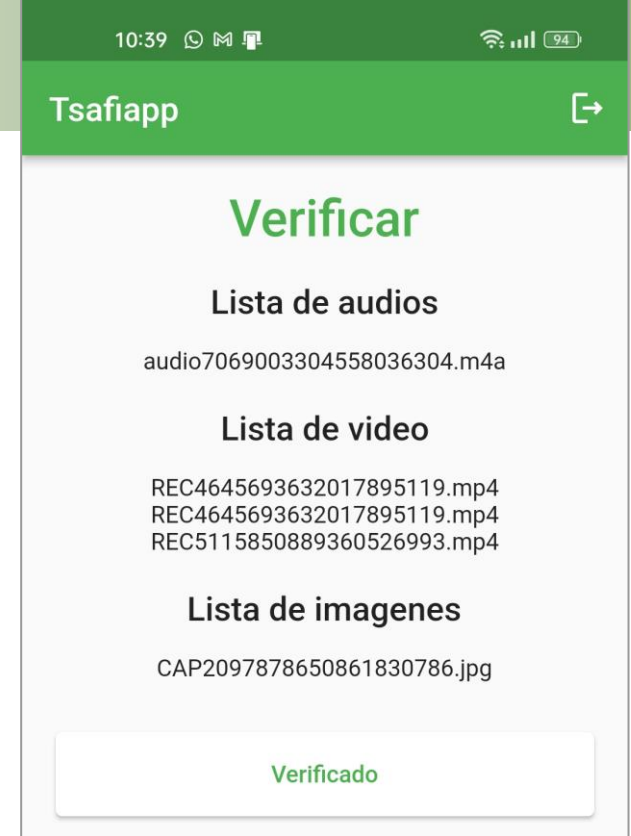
10:39 94

Tsafiapp

Verificar

Lista de audios

audio7069003304558036304.m4a

Lista de video

REC4645693632017895119.mp4
REC4645693632017895119.mp4
REC5115850889360526993.mp4

Lista de imagenes

CAP2097878650861830786.jpg

Verificado